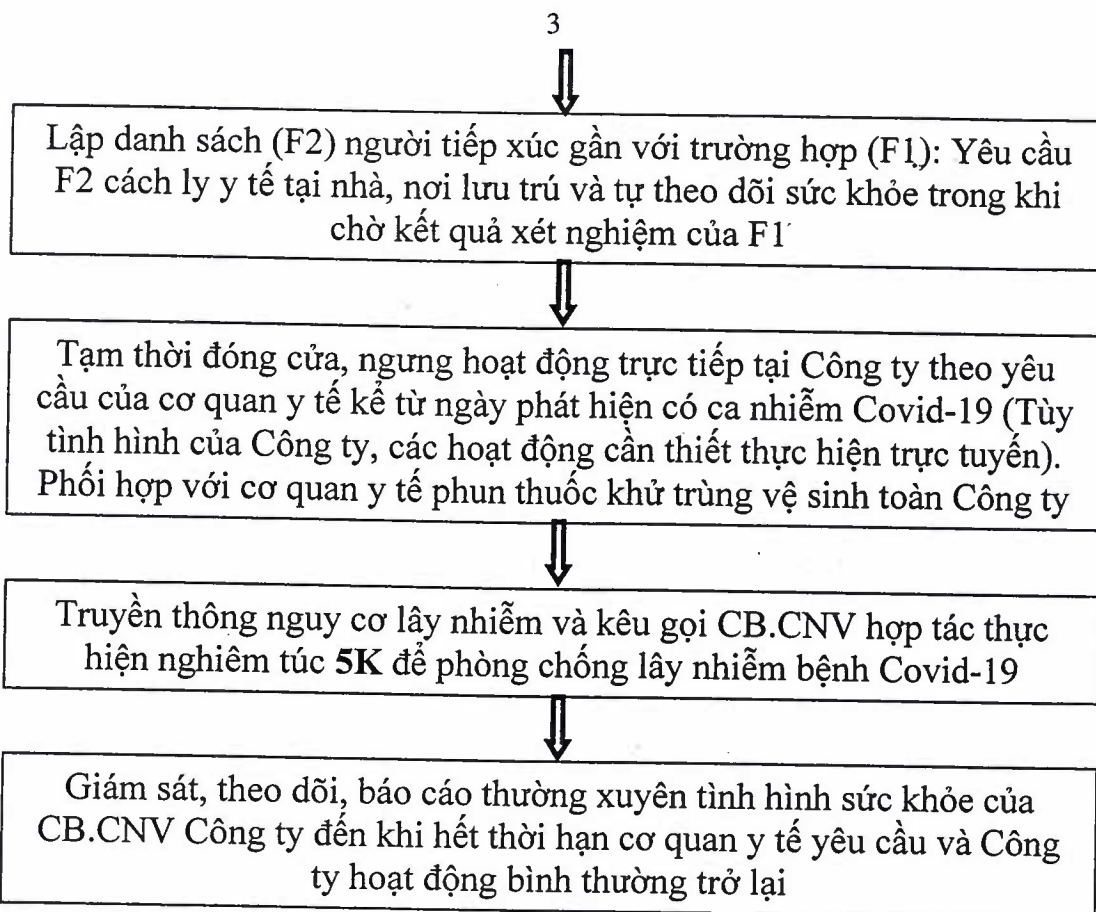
3

Lập danh sách (F2) người tiếp xúc gần với trường hợp (F1): Yêu cầu F2 cách ly y tế tại nhà, nơi lưu trú và tự theo dõi sức khỏe trong khi chờ kết quả xét nghiệm của F1

Tạm thời đóng cửa, ngưng hoạt động trực tiếp tại Công ty theo yêu cầu của cơ quan y tế kể từ ngày phát hiện có ca nhiễm Covid-19 (Tùy tình hình của Công ty, các hoạt động cần thiết thực hiện trực tuyến). Phối hợp với cơ quan y tế phun thuốc khử trùng vệ sinh toàn Công ty

Truyền thông nguy cơ lây nhiễm và kêu gọi CB.CNV hợp tác thực hiện nghiêm túc **5K** để phòng chống lây nhiễm bệnh Covid-19

Giám sát, theo dõi, báo cáo thường xuyên tình hình sức khỏe của CB.CNV Công ty đến khi hết thời hạn cơ quan y tế yêu cầu và Công ty hoạt động bình thường trở lại